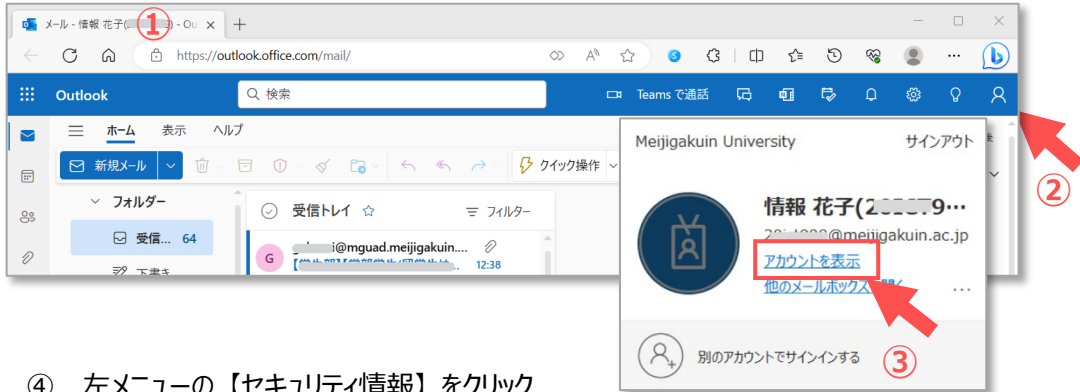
メール - 情報 花子([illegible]) - Out
①
https://outlook.office.com/mail/
Outlook
検索
Teams で通話
ホーム 表示 ヘルプ
新規メール
クイック操作
フォルダー
受信... 64
下書き
受信トレイ
フィルター
G
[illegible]@mguad.meijigakuin....
12:38
Meijigakuin University
サインアウト
情報 花子(2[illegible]9...
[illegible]@meijigakuin.ac.jp
アカウントを表示
他のメールボックスを開く
...
別のアカウントでサインインする
②
③
④ 左メニューの【セキュリティ情報】をクリック